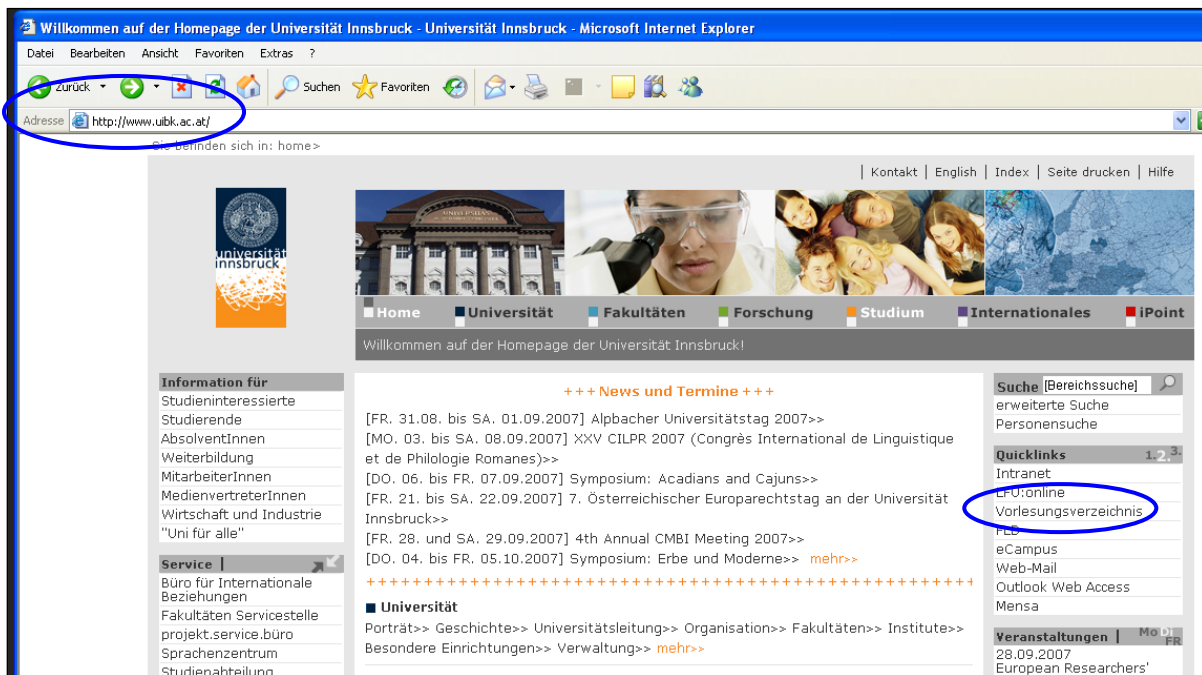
Willkommen auf der Homepage der Universität Innsbruck - Universität Innsbruck - Microsoft Internet Explorer

Datei Bearbeiten Ansicht Favoriten Extras ?

Zurück Suchen Favoriten

Adresse http://www.uibk.ac.at/

Sie befinden sich in: home>

| Kontakt | English | Index | Seite drucken | Hilfe

universität innsbruck

Home Universität Fakultäten Forschung Studium Internationales iPoint

Willkommen auf der Homepage der Universität Innsbruck!

Information für
Studieninteressierte
Studierende
AbsolventInnen
Weiterbildung
MitarbeiterInnen
MedienvertreterInnen
Wirtschaft und Industrie
"Uni für alle"

Service |
Büro für Internationale Beziehungen
Fakultäten Servicestelle
projekt.service.büro
Sprachenzentrum
Studienabteilung

+++ News und Termine +++

[FR. 31.08. bis SA. 01.09.2007] Alpbacher Universitätstag 2007>>
[MO. 03. bis SA. 08.09.2007] XXV CILPR 2007 (Congrès International de Linguistique et de Philologie Romanes)>>
[DO. 06. bis FR. 07.09.2007] Symposium: Acadians and Cajuns>>
[FR. 21. bis SA. 22.09.2007] 7. Österreichischer Europarechtstag an der Universität Innsbruck>>
[FR. 28. und SA. 29.09.2007] 4th Annual CMBI Meeting 2007>>
[DO. 04. bis FR. 05.10.2007] Symposium: Erbe und Moderne>> mehr>>

Universität
Porträt>> Geschichte>> Universitätsleitung>> Organisation>> Fakultäten>> Institute>> Besondere Einrichtungen>> Verwaltung>> mehr>>

Suche [Bereichssuche]
erweiterte Suche
Personensuche

Quicklinks 1. 2. 3.
Intranet
LFU:online
Vorlesungsverzeichnis
FLD
eCampus
Web-Mail
Outlook Web Access
Mensa

Veranstaltungen | Mo Di FR
28.09.2007
European Researchers'